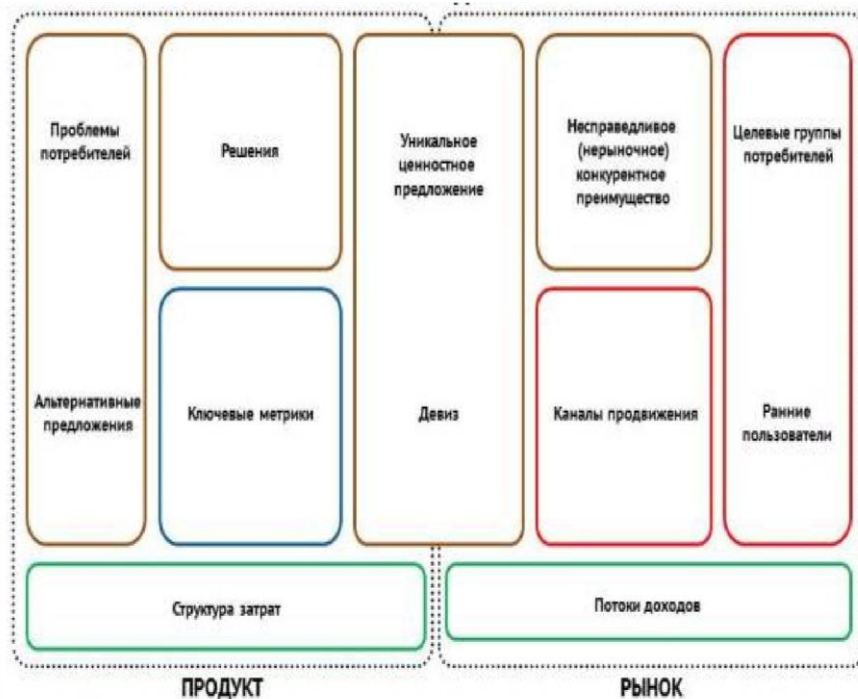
Проблемы потребителей

Альтернативные предложения

Решения

Ключевые метрики

Уникальное ценностное предложение

Девиз

Несправедливое (нерыночное) конкурентное преимущество

Каналы продвижения

Целевые группы потребителей

Ранние пользователи

Структура затрат

Потоки доходов

ПРОДУКТ

РЫНОК